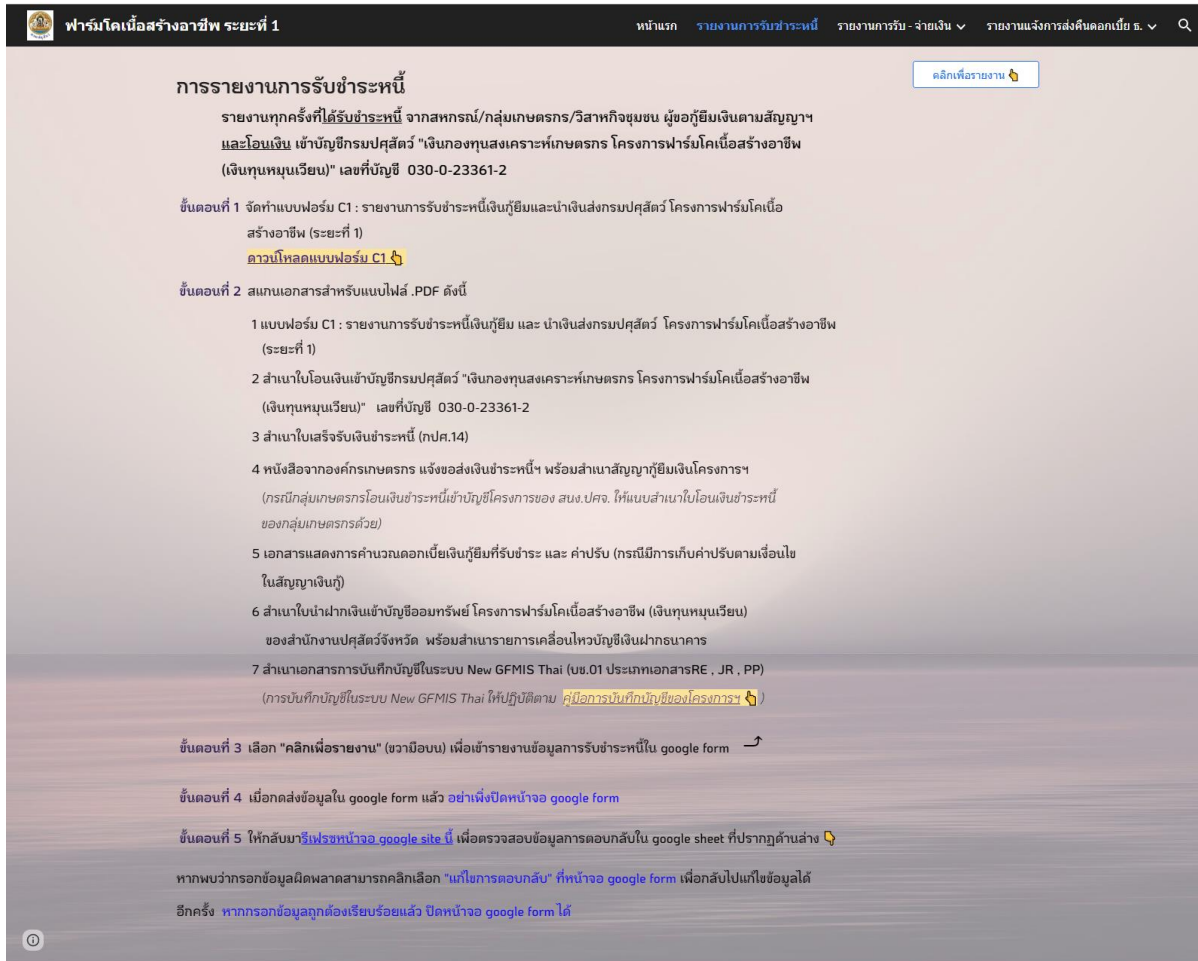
ฟาร์มโคเนื้อสร้างอาชีพ ระยะที่ 1

หน้าแรก รายงานการรับชำระหนี้ รายงานการรับ - จ่ายเงิน รายงานแจ้งการส่งคืนดอกเบี้ย ธ.

คลิกเพื่อรายงาน

การรายงานการรับชำระหนี้

รายงานทุกครั้งที่ได้รับชำระหนี้ จากสหกรณ์/กลุ่มเกษตรกร/วิสาหกิจชุมชน ผู้ขอกู้ยืมเงินตามสัญญาฯ และโอนเงิน เข้าบัญชีกรมปศุสัตว์ "เงินกองทุนสงเคราะห์เกษตรกร โครงการฟาร์มโคเนื้อสร้างอาชีพ (เงินทุนหมุนเวียน)" เลขที่บัญชี 030-0-23361-2

ขั้นตอนที่ 1 จัดทำแบบฟอร์ม C1 : รายงานการรับชำระหนี้เงินกู้ยืมและนำเงินส่งกรมปศุสัตว์ โครงการฟาร์มโคเนื้อสร้างอาชีพ (ระยะที่ 1)
ดาวน์โหลดแบบฟอร์ม C1

ขั้นตอนที่ 2 สแกนเอกสารสำหรับแนบไฟล์ .PDF ดังนี้

1 แบบฟอร์ม C1 : รายงานการรับชำระหนี้เงินกู้ยืม และ นำเงินส่งกรมปศุสัตว์ โครงการฟาร์มโคเนื้อสร้างอาชีพ (ระยะที่ 1)

2 สำเนาใบโอนเงินเข้าบัญชีกรมปศุสัตว์ "เงินกองทุนสงเคราะห์เกษตรกร โครงการฟาร์มโคเนื้อสร้างอาชีพ (เงินทุนหมุนเวียน)" เลขที่บัญชี 030-0-23361-2

3 สำเนาใบเสร็จรับเงินชำระหนี้ (กปศ.14)

4 หนังสือจากองค์กรเกษตรกร แจ้งขอส่งเงินชำระหนี้ฯ พร้อมสำเนาสัญญากู้ยืมเงินโครงการฯ
(กรณีกลุ่มเกษตรกรโอนเงินชำระหนี้เข้าบัญชีโครงการของ สนง.ปศจ. ให้แนบสำเนาใบโอนเงินชำระหนี้ของกลุ่มเกษตรกรด้วย)

5 เอกสารแสดงการคำนวณดอกเบี้ยเงินกู้ยืมที่รับชำระ และ ค่าปรับ (กรณีมีการเก็บค่าปรับตามเงื่อนไขในสัญญาเงินกู้)

6 สำเนาใบนำฝากเงินเข้าบัญชีออมทรัพย์ โครงการฟาร์มโคเนื้อสร้างอาชีพ (เงินทุนหมุนเวียน) ของสำนักงานปศุสัตว์จังหวัด พร้อมสำเนารายการเคลื่อนไหวบัญชีเงินฝากธนาคาร

7 สำเนาเอกสารการบันทึกบัญชีในระบบ New GFMIS Thai (บช.01 ประเภทเอกสารRE , JR , PP)
(การบันทึกบัญชีในระบบ New GFMIS Thai ให้ปฏิบัติตาม คู่มือการบันทึกบัญชีของโครงการฯ )

ขั้นตอนที่ 3 เลือก "คลิกเพื่อรายงาน" (ขวามือบน) เพื่อเข้ารายงานข้อมูลการรับชำระหนี้ใน google form

ขั้นตอนที่ 4 เมื่อกดส่งข้อมูลใน google form แล้ว อย่าเพิ่งปิดหน้าจอ google form

ขั้นตอนที่ 5 ให้กลับมารีเฟรชหน้าจอ google site นี้ เพื่อตรวจสอบข้อมูลการตอบกลับใน google sheet ที่ปรากฏด้านล่าง

หากพบว่ากรอกข้อมูลผิดพลาดสามารถคลิกเลือก "แก้ไขการตอบกลับ" ที่หน้าจอ google form เพื่อกลับไปแก้ไขข้อมูลได้อีกครั้ง หากกรอกข้อมูลถูกต้องเรียบร้อยแล้ว ปิดหน้าจอ google form ได้